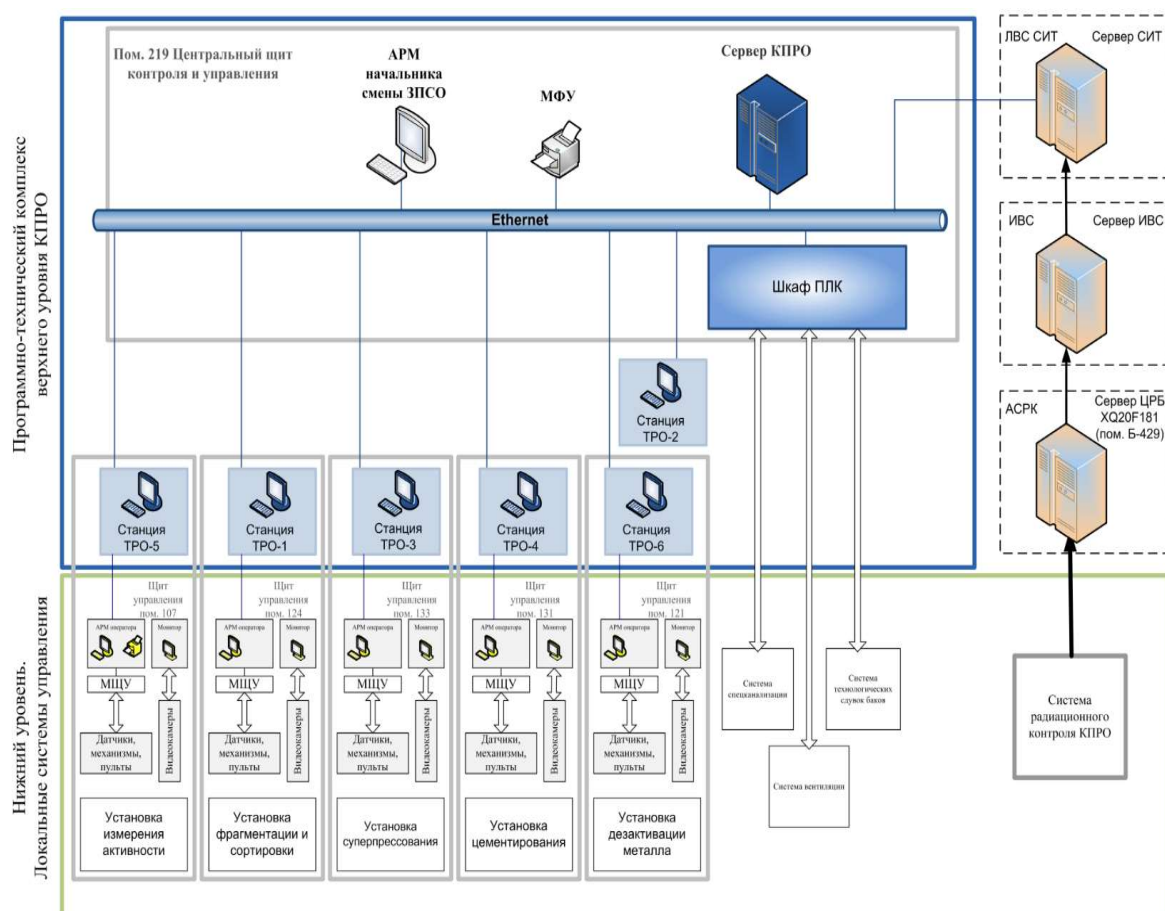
Программно-технический комплекс верхнего уровня КПРО

Пом. 219 Центральный щит контроля и управления

АРМ начальника смены ЗПСО

МФУ

Сервер КПРО

Ethernet

Шкаф ПЛК

Станция ТРО-2

Станция ТРО-5

Станция ТРО-1

Станция ТРО-3

Станция ТРО-4

Станция ТРО-6

ЛВС СИТ

Сервер СИТ

ИВС

Сервер ИВС

АСРК

Сервер ЦРБ XQ20F181 (пом. Б-429)

Нижний уровень. Локальные системы управления

Щит управления пом. 107

Щит управления пом. 124

Щит управления пом. 133

Щит управления пом. 131

Щит управления пом. 121

АРМ оператора

Монитор

МЩУ

Датчики, механизмы, пульты

Видеокамеры

АРМ оператора

Монитор

МЩУ

Датчики, механизмы, пульты

Видеокамеры

АРМ оператора

Монитор

МЩУ

Датчики, механизмы, пульты

Видеокамеры

АРМ оператора

Монитор

МЩУ

Датчики, механизмы, пульты

Видеокамеры

АРМ оператора

Монитор

МЩУ

Датчики, механизмы, пульты

Видеокамеры

Установка измерения активности

Установка фрагментации и сортировки

Установка суперпрессования

Установка цементирования

Установка дезактивации металла

Система спецканализации

Система вентиляции

Система технологических случов баков

Система радиационного контроля КПРО